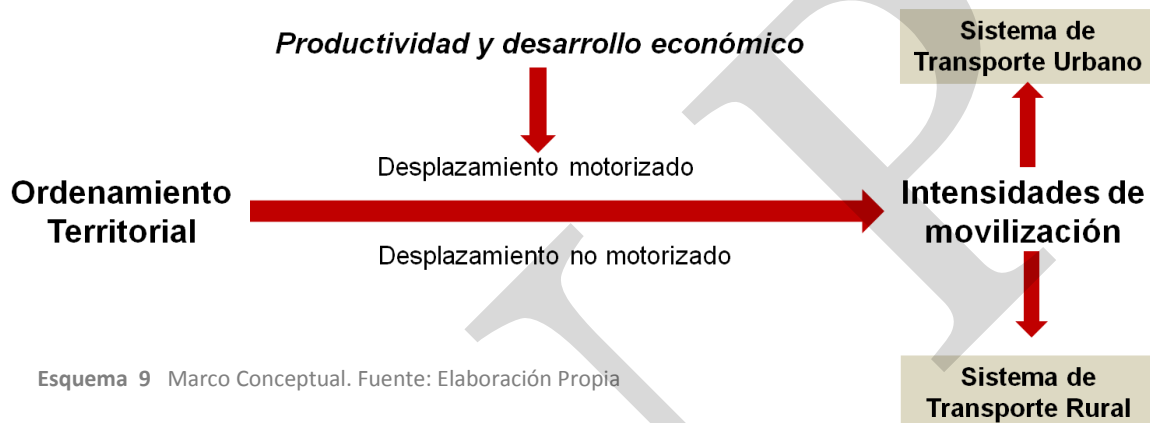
Productividad y desarrollo económico

Sistema de Transporte Urbano

Desplazamiento motorizado

Ordenamiento Territorial

Intensidades de movilización

Desplazamiento no motorizado

Sistema de Transporte Rural

Esquema 9 Marco Conceptual. Fuente: Elaboración Propia